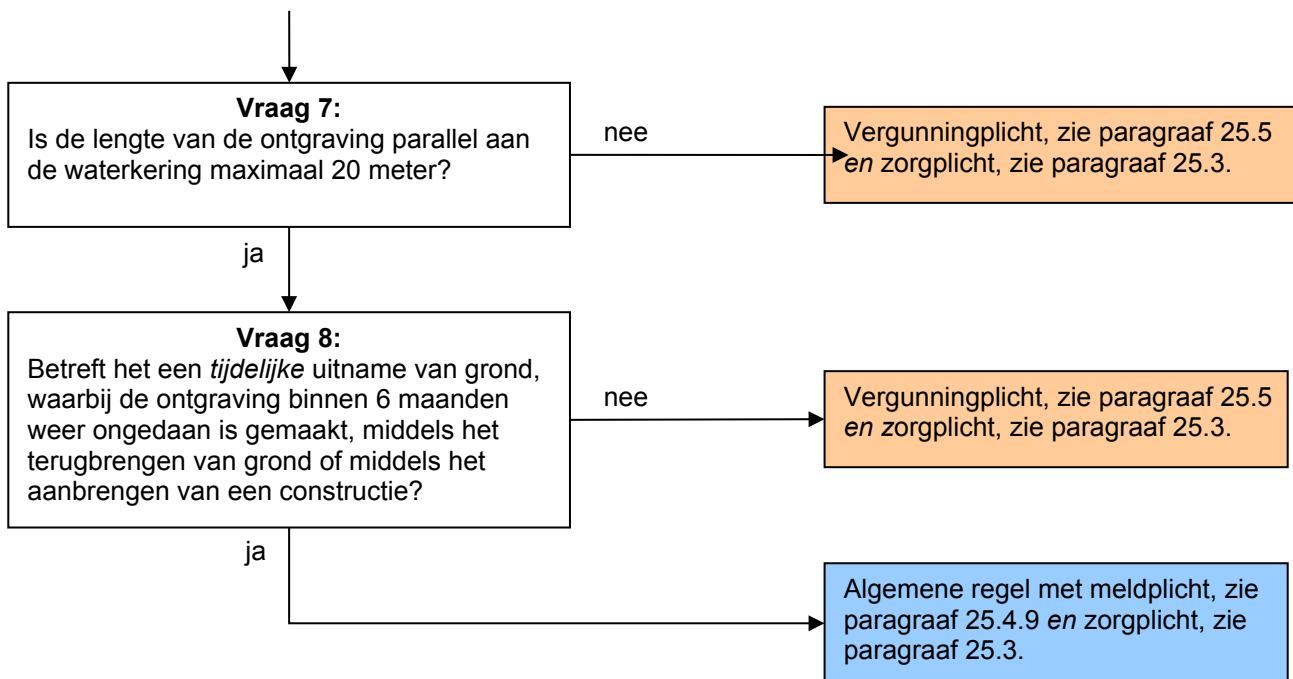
**Vraag 7:**
Is de lengte van de ontgraving parallel aan de waterkering maximaal 20 meter?

nee

Vergunningplicht, zie paragraaf 25.5 *en* zorgplicht, zie paragraaf 25.3.

ja

**Vraag 8:**
Betreft het een *tijdelijke* uitname van grond, waarbij de ontgraving binnen 6 maanden weer ongedaan is gemaakt, middels het terugbrengen van grond of middels het aanbrengen van een constructie?

nee

Vergunningplicht, zie paragraaf 25.5 *en* zorgplicht, zie paragraaf 25.3.

ja

Algemene regel met meldplicht, zie paragraaf 25.4.9 *en* zorgplicht, zie paragraaf 25.3.